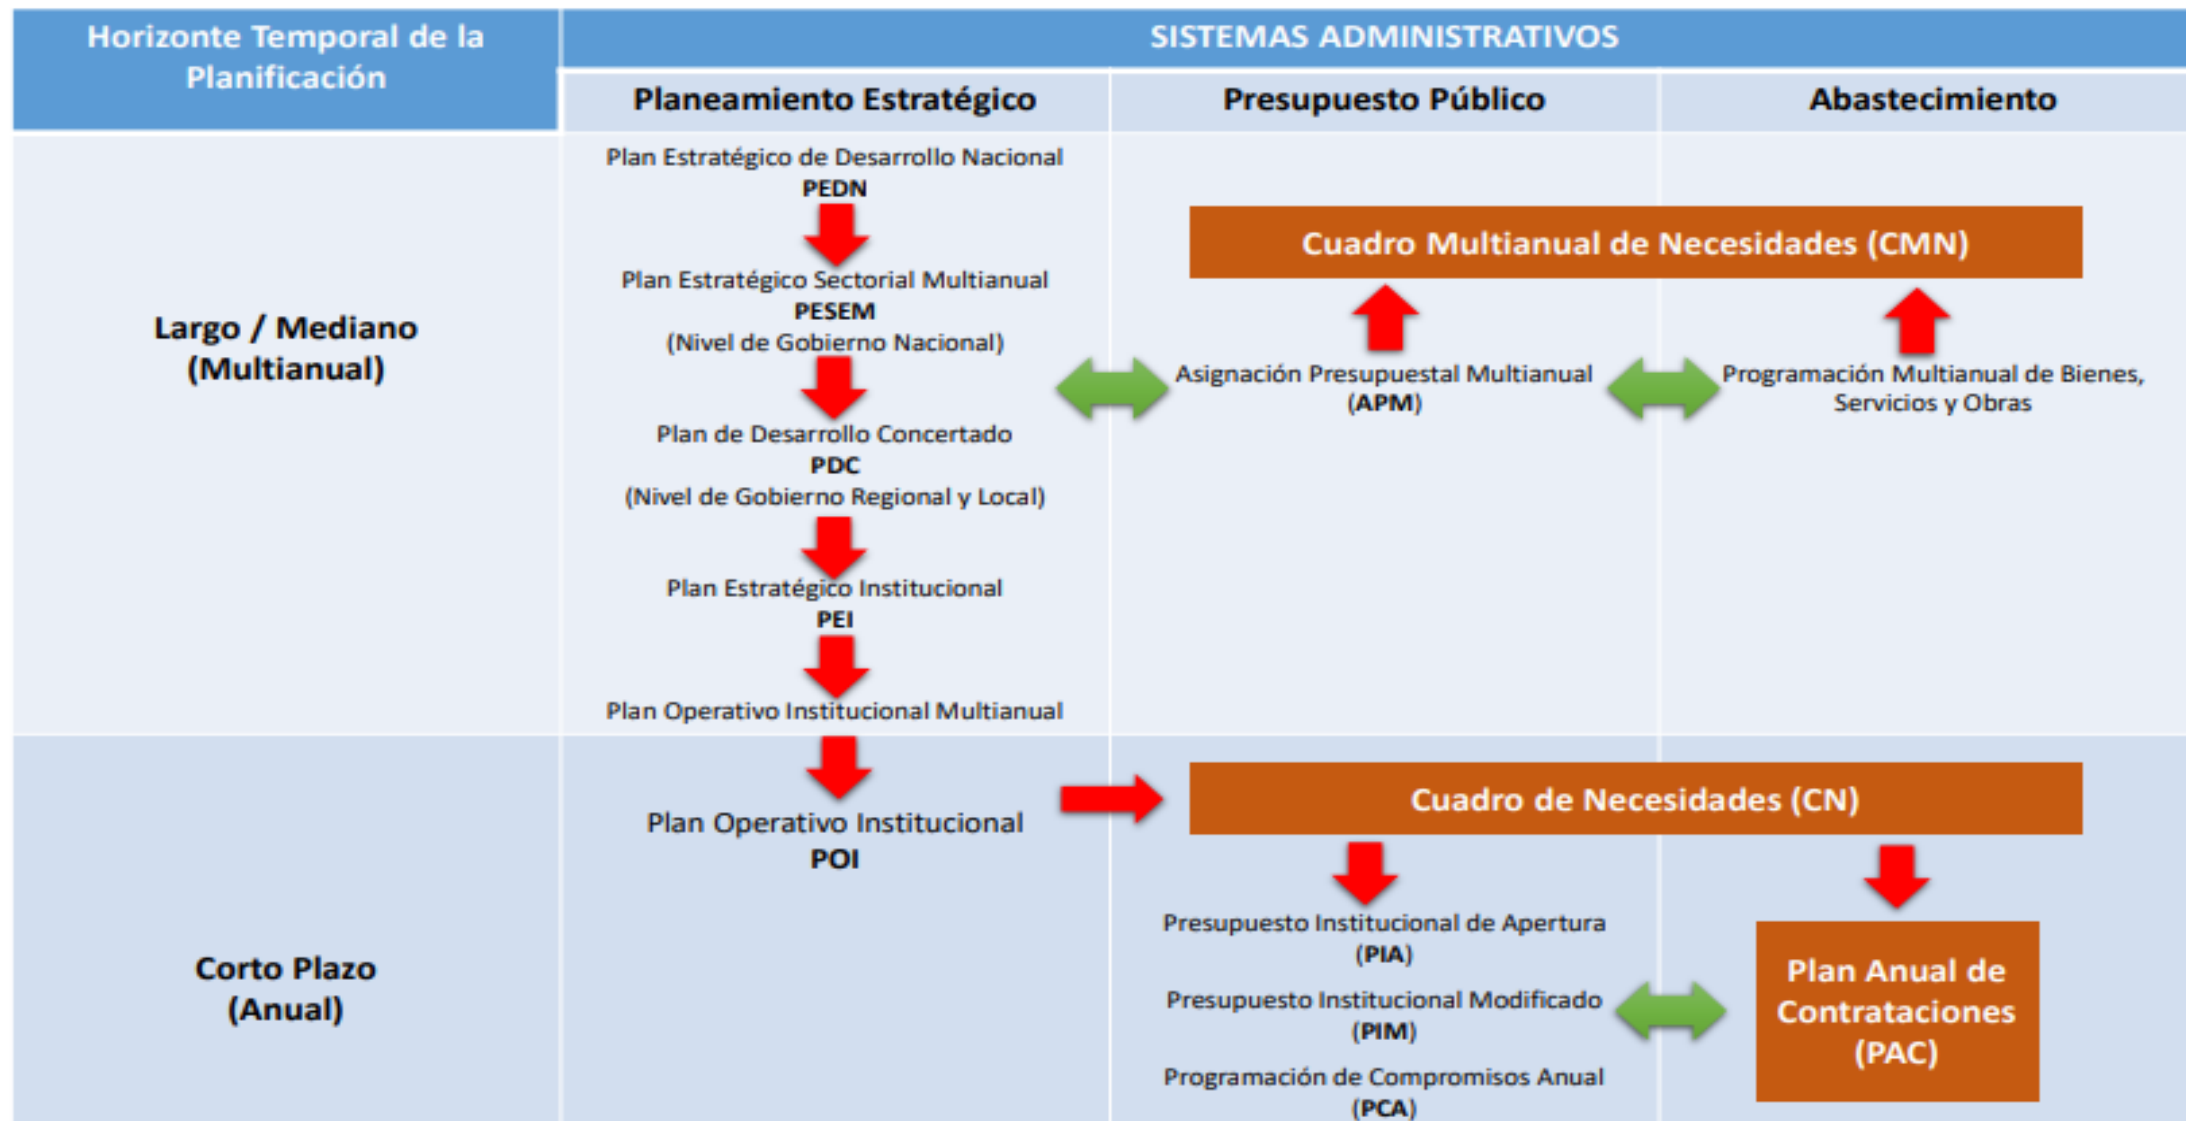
| Horizonte Temporal de la Planificación | SISTEMAS ADMINISTRATIVOS | | |
|---|---|---|---|
| | Planeamiento Estratégico | Presupuesto Público | Abastecimiento |
| Largo / Mediano (Multianual) | Plan Estratégico de Desarrollo Nacional **PEDN** Plan Estratégico Sectorial Multianual **PESEM** (Nivel de Gobierno Nacional) Plan de Desarrollo Concertado **PDC** (Nivel de Gobierno Regional y Local) Plan Estratégico Institucional **PEI** Plan Operativo Institucional Multianual | Cuadro Multianual de Necesidades (CMN) Asignación Presupuestal Multianual (**APM**) | Programación Multianual de Bienes, Servicios y Obras |
| Corto Plazo (Anual) | Plan Operativo Institucional **POI** | Cuadro de Necesidades (CN) Presupuesto Institucional de Apertura (**PIA**) Presupuesto Institucional Modificado (**PIM**) Programación de Compromisos Anual (**PCA**) | Plan Anual de Contrataciones (PAC) |